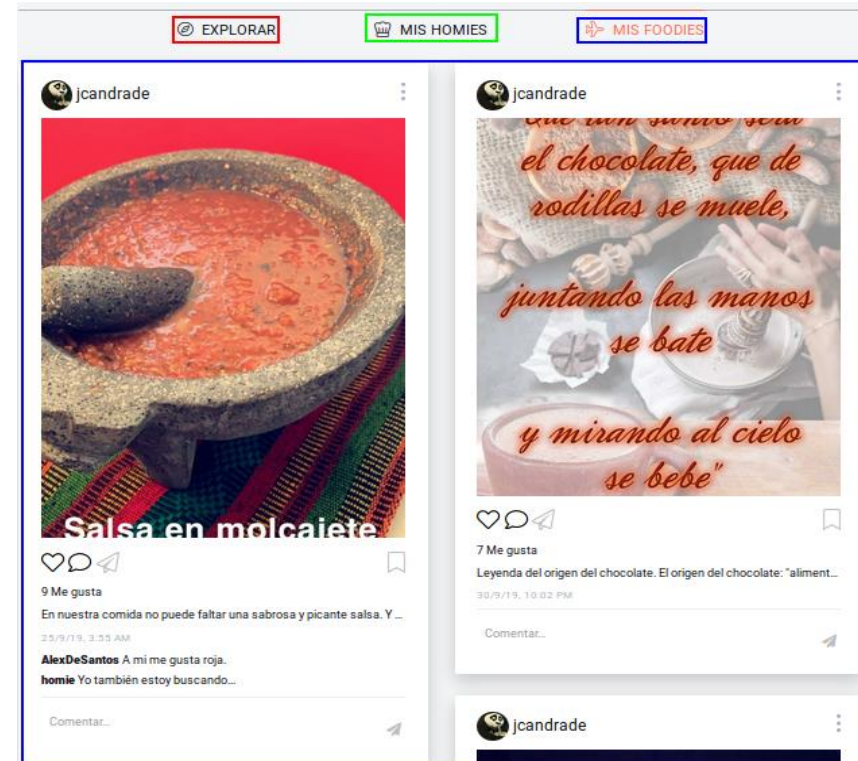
EXPLORAR MIS HOMIES MIS FOODIES

jcandrade

Salsa en molcajete

9 Me gusta

En nuestra comida no puede faltar una sabrosa y picante salsa. Y ...

25/9/19, 3:55 AM

**AlexDeSantos** A mi me gusta roja.

**homie** Yo también estoy buscando...

Comentar...

jcandrade

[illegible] el chocolate, que de rodillas se muele, juntando las manos se bate y mirando al cielo se bebe"

7 Me gusta

Leyenda del origen del chocolate. El origen del chocolate: "aliment...

30/9/19, 10:02 PM

Comentar...

jcandrade